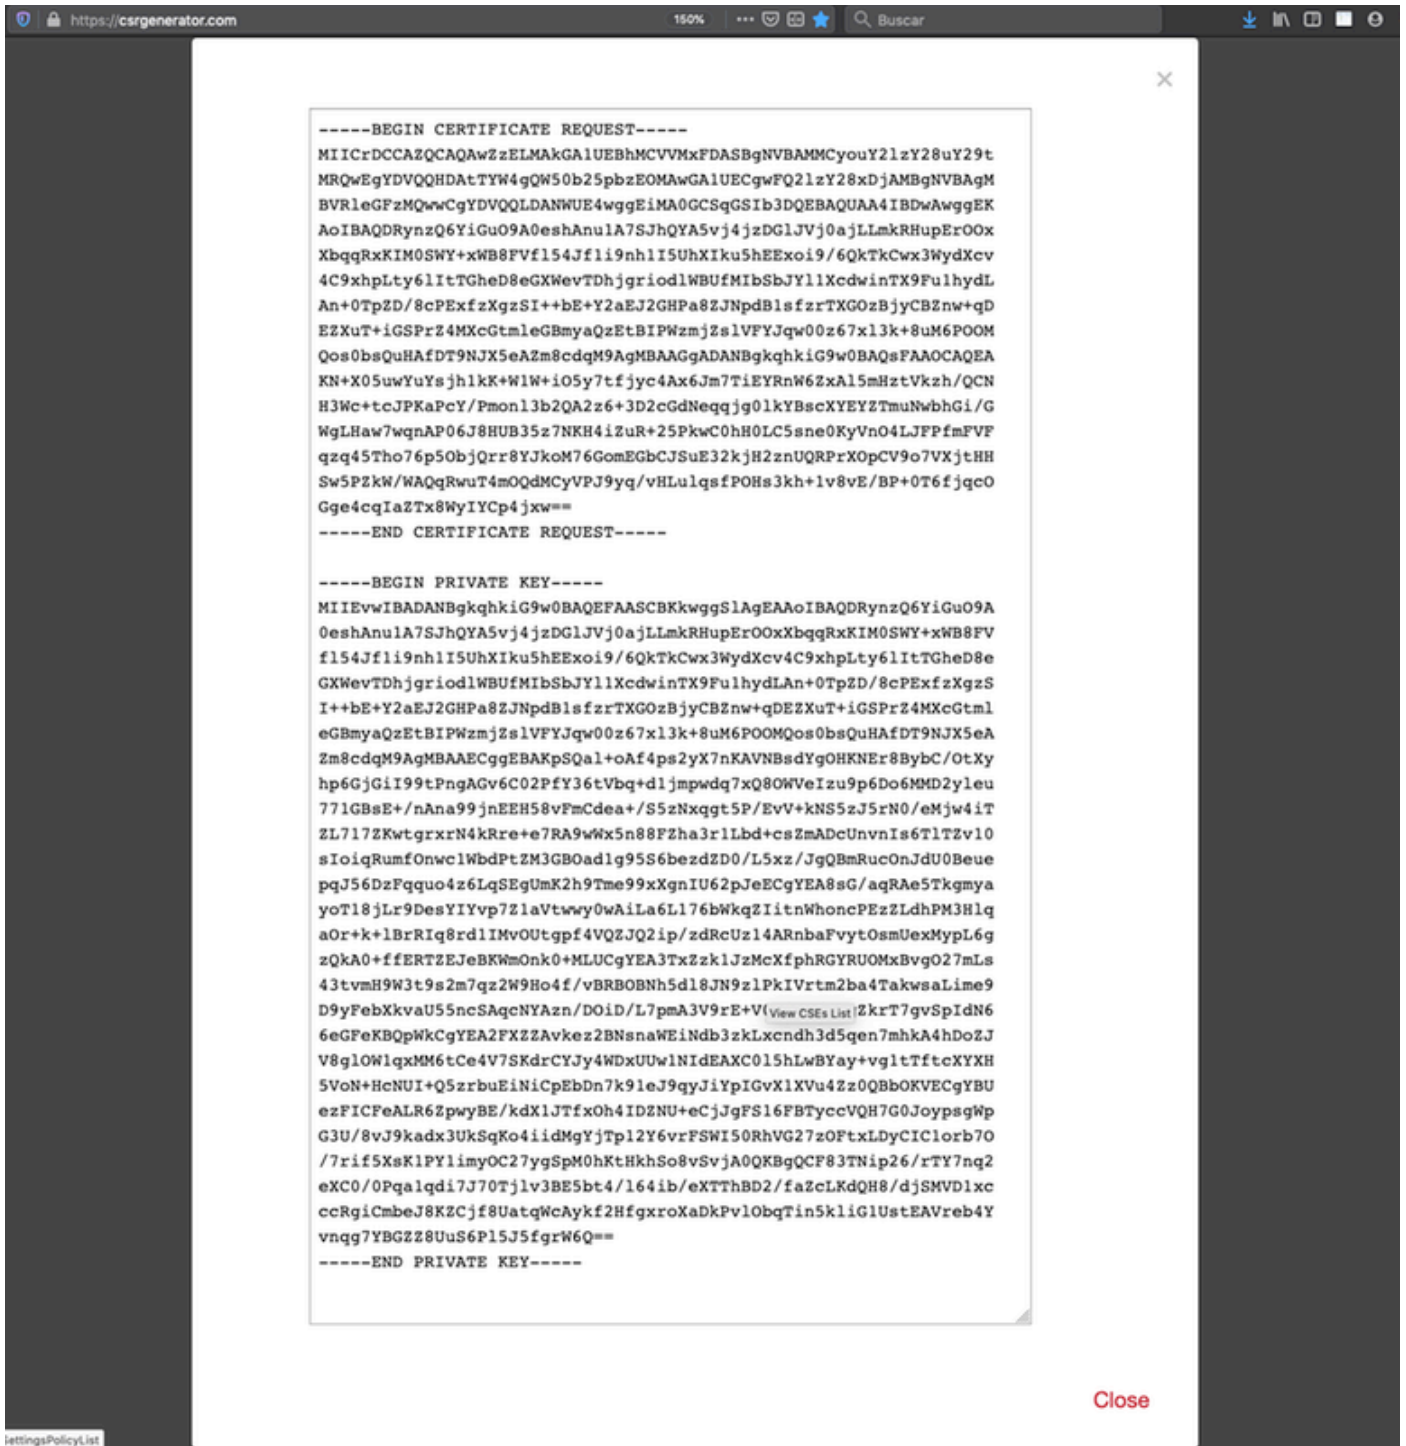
https://csrgenerator.com 150% ··· Buscar

×

-----BEGIN CERTIFICATE REQUEST-----
MIICrDCCAZQCAQAwZzELMAkGA1UEBhMCVVMxFDASBgNVBAMMCyouY21zY28uY29t
MRQwEgYDVQQHDAtTYW4gQW50b25pbzEOMAwGA1UECgwFQ21zY28xDjAMBgNVBAgM
BVRleGFzMQwwCgYDVQQLDANWUE4wggEiMA0GCSqGSIb3DQEBAQUAA4IBDwAwggEK
AoIBAQDRynzQ6YiGuO9A0eshAnu1A7SJhQYA5vj4jzDGlJVj0ajLLmkRHupErOOx
XbqqRxKIM0SWY+xWB8FVfl54Jfli9nhlI5UhXIku5hEExoi9/6QkTkCwx3WydXcv
4C9xhpLty6lItTGheD8eGXWevTDhjgriodlWBUfMIbSbJYllXcdwinTX9FulhydL
An+0TpZD/8cPExfzXgzSI++bE+Y2aEJ2GHPa8ZJNpdBlsfzrTXGOzBjyCBZnw+qD
EZXuT+iGSPrZ4MXcGtmleGBmyaQzEtBIPWzmjZslVFYJqw00z67x13k+8uM6POOM
Qos0bsQuHAfDT9NJX5eAZm8cdqM9AgMBAAGgADANBgkqhkiG9w0BAQsFAAOCAQEA
KN+X05uwYuYsjh1kK+W1W+iO5y7tfjyc4Ax6Jm7TiEYRnW6ZxAl5mHztVkzh/QCN
H3Wc+tcJPKaPcY/Pmon13b2QA2z6+3D2cGdNeqqjg0lkYBscXYEYZTmuNwbhGi/G
WgLHaw7wqnAP06J8HUB35z7NKH4iZuR+25PkwC0hH0LC5sne0KyVnO4LJFPfmFVF
qzq45Tho76p5ObjQrr8YJkoM76GomEGbCJSuE32kjH2znUQRPrXOpCV9o7VXjtHH
Sw5PZkW/WAQqRwuT4mOQdMCyVPJ9yq/vHLulqsfPOHs3kh+1v8vE/BP+0T6fjqcO
Gge4cqIaZTx8WyIYCp4jxw==
-----END CERTIFICATE REQUEST-----

-----BEGIN PRIVATE KEY-----
MIIEvwIBADANBgkqhkiG9w0BAQEFAASCBKkwggSlAgEAAoIBAQDRynzQ6YiGuO9A
0eshAnu1A7SJhQYA5vj4jzDGlJVj0ajLLmkRHupErOOxXbqqRxKIM0SWY+xWB8FV
fl54Jfli9nhlI5UhXIku5hEExoi9/6QkTkCwx3WydXcv4C9xhpLty6lItTGheD8e
GXWevTDhjgriodlWBUfMIbSbJYllXcdwinTX9FulhydLAn+0TpZD/8cPExfzXgzS
I++bE+Y2aEJ2GHPa8ZJNpdBlsfzrTXGOzBjyCBZnw+qDEZXuT+iGSPrZ4MXcGtml
eGBmyaQzEtBIPWzmjZslVFYJqw00z67x13k+8uM6POOMQos0bsQuHAfDT9NJX5eA
Zm8cdqM9AgMBAAECggEBAKpSQal+oAf4ps2yX7nKAVNBsdYgOHKNEr8BybC/OtXy
hp6GjGiI99tPngAGv6C02PfY36tVbq+d1jmpwdq7xQ8OWVeIzu9p6Do6MMD2yleu
771GBsE+/nAna99jnEEH58vFmCdea+/S5zNxqgt5P/EvV+kNS5zJ5rN0/eMjw4iT
ZL717ZKwtgrxrN4kRre+e7RA9wWx5n88FZha3r1Lbd+csZmADcUnvnIs6TlTZv10
sIoiqRumfOnwc1WbdPtZM3GBOad1g95S6bezdZD0/L5xz/JgQBmRucOnJdU0Beue
pqJ56DzFqquo4z6LqSEgUmK2h9Tme99xXgnIU62pJeECgYEA8sG/aqRAe5Tkgmya
yoT18jLr9DesYIYvp7Z1aVtwwy0wAiLa6L176bWkqZIitnWhoncPEzZLdhPM3H1q
aOr+k+1BrRIq8rd1IMvOUtgpf4VQZJQ2ip/zdRcUz14ARnbaFvytOsmUexMypL6g
zQkA0+ffERTZEJeBKWmOnk0+MLUCgYEA3TxZzk1JzMcXfphRGYRUOMxBvgO27mLs
43tvmH9W3t9s2m7qz2W9Ho4f/vBRBOBNh5dl8JN9z1PkIVrtm2ba4TakwsaLime9
D9yFebXkvaU55ncSAqcNYAzn/DOiD/L7pmA3V9rE+V( View CSEs List )ZkrT7gvSpIdN6
6eGFeKBQpWkCgYEA2FXZZAvkez2BNsnaWEiNdb3zkLxcndh3d5qen7mhkA4hDoZJ
V8gl0W1qxMM6tCe4V7SKdrCYJy4WDxUUw1NIdEAXC0l5hLwBYay+vg1tTftcXYXH
5VoN+HcNUI+Q5zrbuEiNiCpEbDn7k91eJ9qyJiYpIGvX1XVu4Zz0QBbOKVECgYBU
ezFICFeALR6ZpwyBE/kdX1JTfxOh4IDZNU+eCjJgFS16FBTyccVQH7G0JoypsgWp
G3U/8vJ9kadx3UkSqKo4iidMgYjTp12Y6vrFSWI50RhVG27zOFtxLDyCIClorb7O
/7rif5XsK1PY1imyOC27ygSpM0hKtHkhSo8vSvjA0QKBgQCF83TNip26/rTY7nq2
eXC0/0Pqa1qdi7J70Tjlv3BE5bt4/164ib/eXTThBD2/faZcLKdQH8/djSMVD1xc
ccRgiCmbeJ8KZCjf8UatqWcAykf2HfgxroXaDkPvlObqTin5kliG1UstEAVreb4Y
vnqg7YBGZZ8UuS6P15J5fgrW6Q==
-----END PRIVATE KEY-----

Close

settingsPolicyList